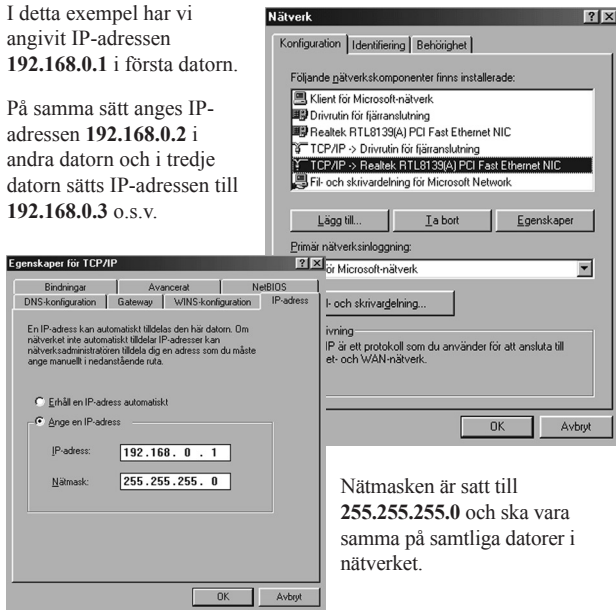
I detta exempel har vi angivit IP-adressen **192.168.0.1** i första datorn.

På samma sätt anges IP-adressen **192.168.0.2** i andra datorn och i tredje datorn sätts IP-adressen till **192.168.0.3** o.s.v.

Nätverk ? X

Konfiguration | Identifiering | Behörighet

Följande nätverkskomponenter finns installerade:

Klient för Microsoft-nätverk
Drivrutin för fjärranslutning
Realtek RTL8139(A) PCI Fast Ethernet NIC
TCP/IP -> Drivrutin för fjärranslutning
TCP/IP -> Realtek RTL8139(A) PCI Fast Ethernet NIC
Fil- och skrivardelning för Microsoft Network

Lägg till... | Ta bort | Egenskaper

Primär nätverksinloggning:

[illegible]ör Microsoft-nätverk

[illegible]l- och skrivardelning...

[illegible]ivning
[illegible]IP är ett protokoll som du använder för att ansluta till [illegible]et- och WAN-nätverk.

OK | Avbryt

Egenskaper för TCP/IP ? X

Bindningar | Avancerat | NetBIOS
DNS-konfiguration | Gateway | WINS-konfiguration | IP-adress

En IP-adress kan automatiskt tilldelas den här datorn. Om nätverket inte automatiskt tilldelar IP-adresser kan nätverksadministratören tilldela dig en adress som du måste ange manuellt i nedanstående ruta.

Erhåll en IP-adress automatiskt

Ange en IP-adress

IP-adress: 192.168. 0 . 1

Nätmask: 255.255.255. 0

OK | Avbryt

Nätmasken är satt till **255.255.255.0** och ska vara samma på samtliga datorer i nätverket.